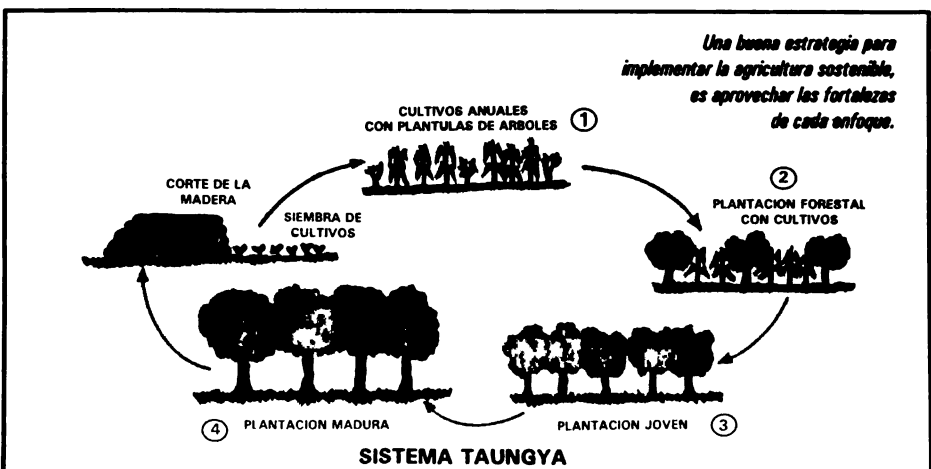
Una buena estrategia para implementar la agricultura sostenible, es aprovechar las fortalezas de cada enfoque.

CULTIVOS ANUALES CON PLANTULAS DE ARBOLES ①

CORTE DE LA MADERA

SIEMBRA DE CULTIVOS

②
PLANTACION FORESTAL CON CULTIVOS

④ PLANTACION MADURA

PLANTACION JOVEN ③

SISTEMA TAUNGYA